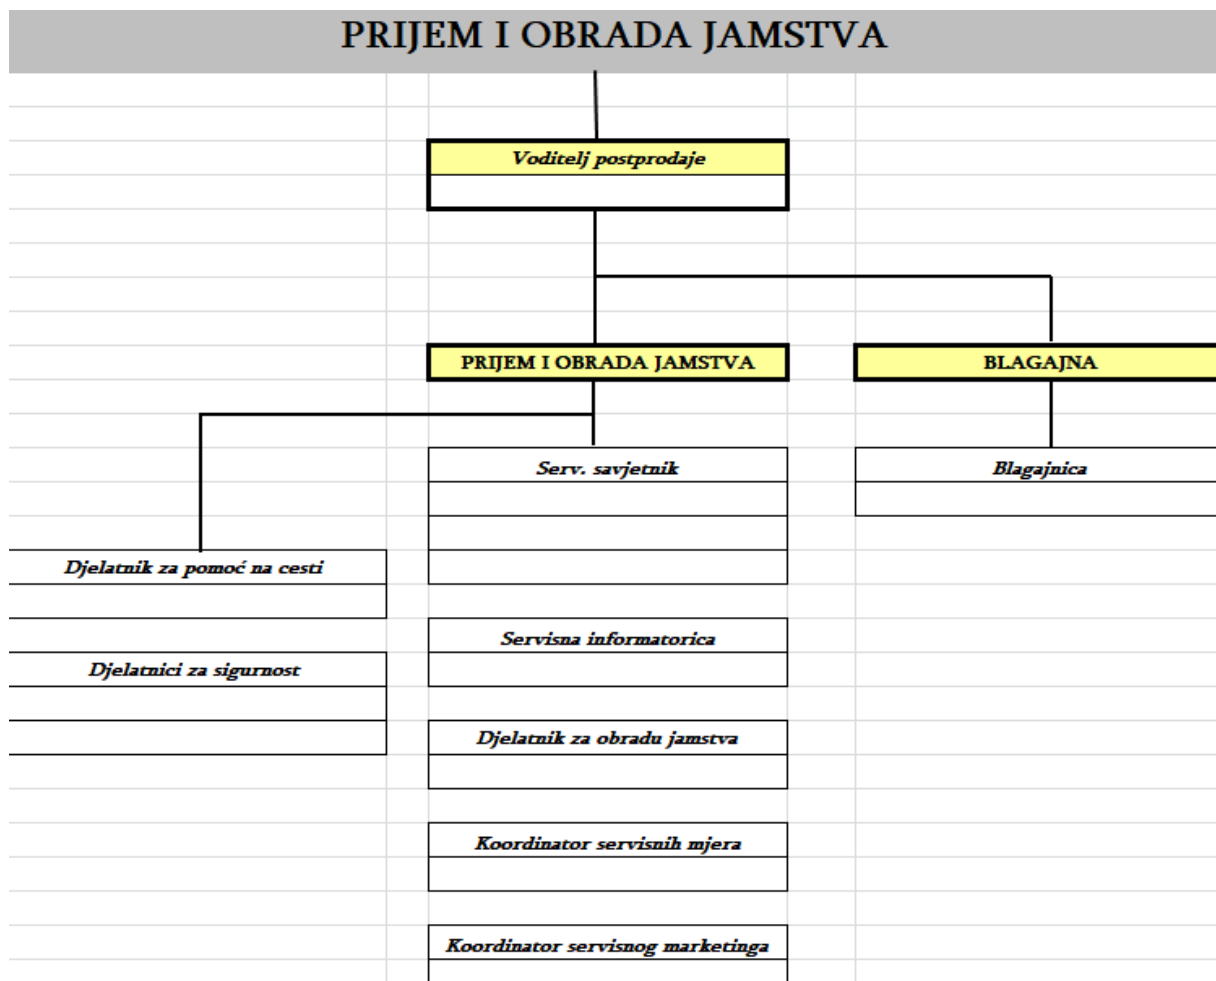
PRIJEM I OBRADA JAMSTVA

Voditelj postprodaje

PRIJEM I OBRADA JAMSTVA

BLAGAJNA

Serv. savjetnik

Blagajnica

Djelatnik za pomoć na cesti

Servisna informatorica

Djelatnici za sigurnost

Djelatnik za obradu jamstva

Koordinator servisnih mjera

Koordinator servisnog marketinga